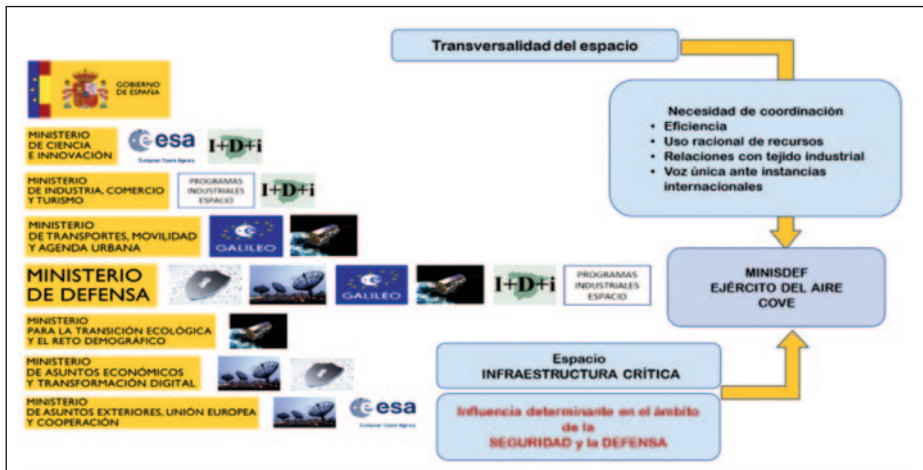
GOBIERNO DE ESPAÑA

MINISTERIO DE CIENCIA E INNOVACIÓN

esa European Space Agency

I+D+i

MINISTERIO DE INDUSTRIA, COMERCIO Y TURISMO

PROGRAMAS INDUSTRIALES ESPACIO

I+D+i

MINISTERIO DE TRANSPORTES, MOVILIDAD Y AGENDA URBANA

GALILEO

MINISTERIO DE DEFENSA

GALILEO

I+D+i

PROGRAMAS INDUSTRIALES ESPACIO

MINISTERIO PARA LA TRANSICIÓN ECOLÓGICA Y EL RETO DEMOGRÁFICO

MINISTERIO DE ASUNTOS ECONÓMICOS Y TRANSFORMACIÓN DIGITAL

MINISTERIO DE ASUNTOS EXTERIORES, UNIÓN EUROPEA Y COOPERACIÓN

esa European Space Agency

Transversalidad del espacio

Necesidad de coordinación
• Eficiencia
• Uso racional de recursos
• Relaciones con tejido industrial
• Voz única ante instancias internacionales

MINISDEF
EJÉRCITO DEL AIRE
COVE

Espacio
INFRAESTRUCTURA CRÍTICA

Influencia determinante en el ámbito de la SEGURIDAD y la DEFENSA